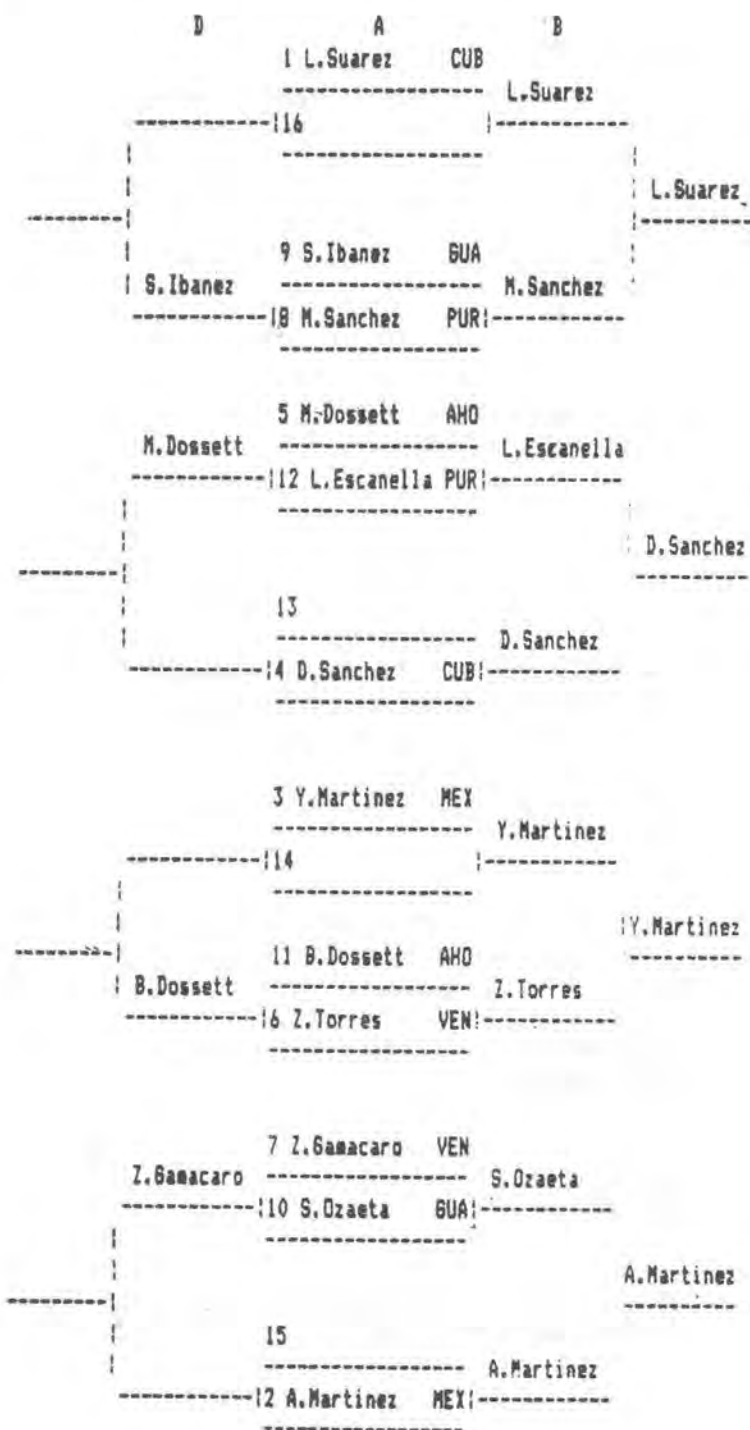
D A B

1 L.Suarez CUB

L.Suarez

16

L.Suarez

9 S.Ibanez GUA

S.Ibanez M.Sanchez

8 M.Sanchez PUR

5 M.Dossett AHO

M.Dossett L.Escanella

12 L.Escanella PUR

D.Sanchez

13

D.Sanchez

4 D.Sanchez CUB

3 Y.Martinez MEX

Y.Martinez

14

Y.Martinez

11 B.Dossett AHO

B.Dossett Z.Torres

6 Z.Torres VEN

7 Z.Gamacaro VEN

Z.Gamacaro S.Ozaeta

10 S.Ozaeta GUA

A.Martinez

15

A.Martinez

2 A.Martinez MEX